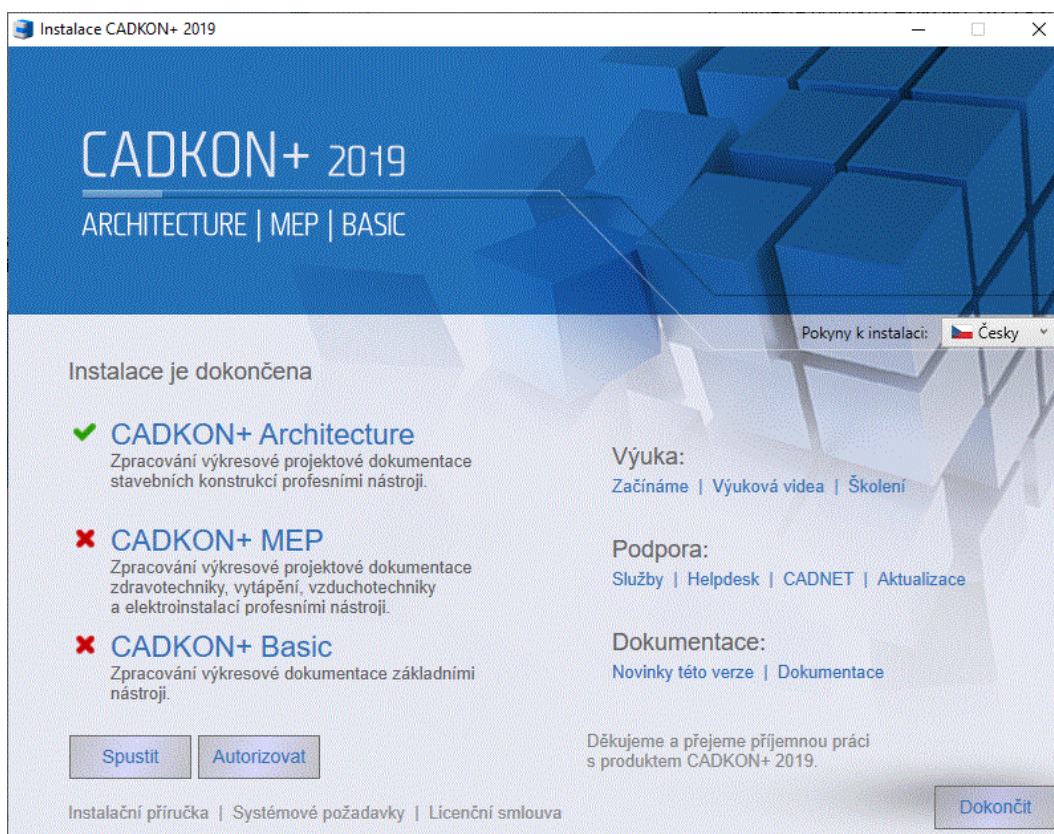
Instalace CADKON+ 2019

CADKON+ 2019

ARCHITECTURE | MEP | BASIC

Pokyny k instalaci: Česky

Instalace je dokončena

✔ CADKON+ Architecture
Zpracování výkresové projektové dokumentace stavebních konstrukcí profesními nástroji.

✖ CADKON+ MEP
Zpracování výkresové projektové dokumentace zdravotechniky, vytápění, vzduchotechniky a elektroinstalací profesními nástroji.

✖ CADKON+ Basic
Zpracování výkresové dokumentace základními nástroji.

Výuka:
Začínáme | Výuková videa | Školení

Podpora:
Služby | Helpdesk | CADNET | Aktualizace

Dokumentace:
Novinky této verze | Dokumentace

Spustit | Autorizovat

Děkujeme a přejeme příjemnou práci s produktem CADKON+ 2019.

Instalační příručka | Systémové požadavky | Licenční smlouva

Dokončit